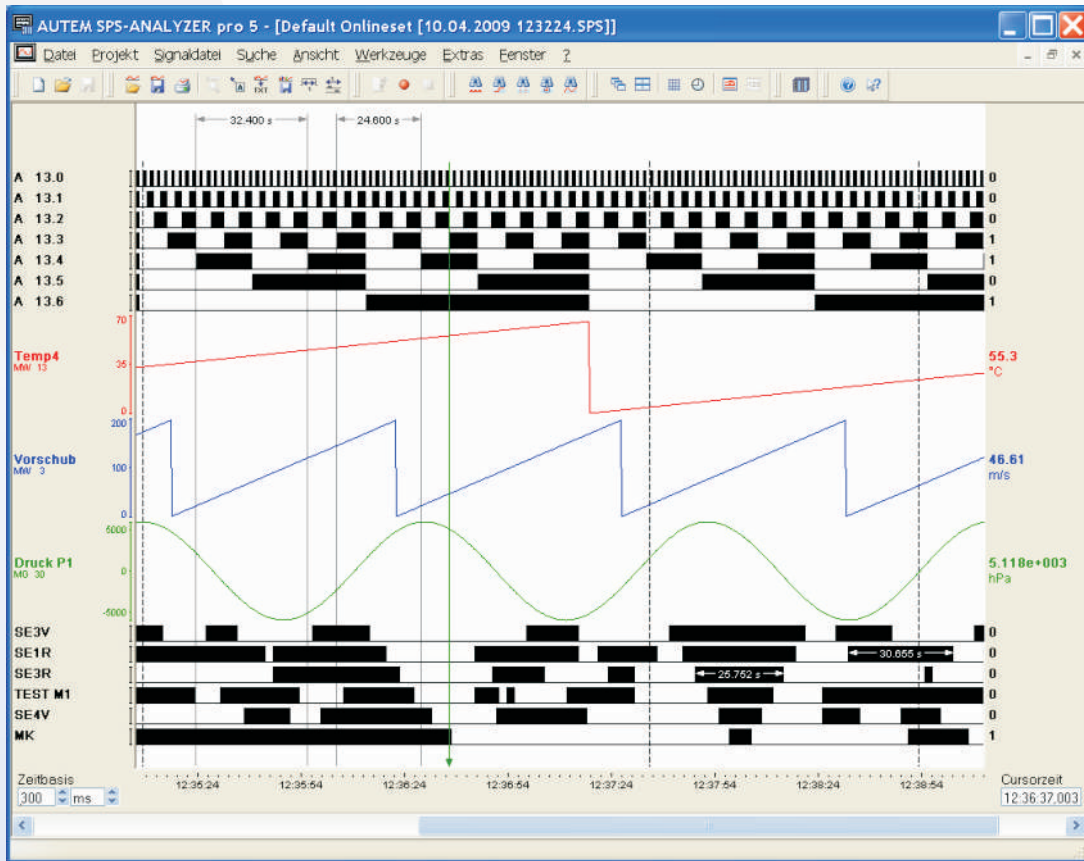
AUTEM SPS-ANALYZER pro 5 - [Default Onlineset [10.04.2009 123224.SPS]]

Datei Projekt Signaldatei Suche Ansicht Werkzeuge Extras Fenster ?

32.400 s
24.600 s

A 13.0 0
A 13.1 0
A 13.2 0
A 13.3 1
A 13.4 1
A 13.5 0
A 13.6 1

70
35
0
Temp4
MW 13
55.3
°C

200
100
0
Vorschub
MW 3
46.61
m/s

5000
0
-5000
Druck P1
MD 30
5.118e+003
hPa

SE3V 0
SE1R 0
SE3R 0
TEST M1 0
SE4V 0
MK 1

30.655 s
25.752 s

Zeitbasis
300 ms

12:35:24 12:35:54 12:36:24 12:36:54 12:37:24 12:37:54 12:38:24 12:38:54

Cursorzeit
12:36:37,003